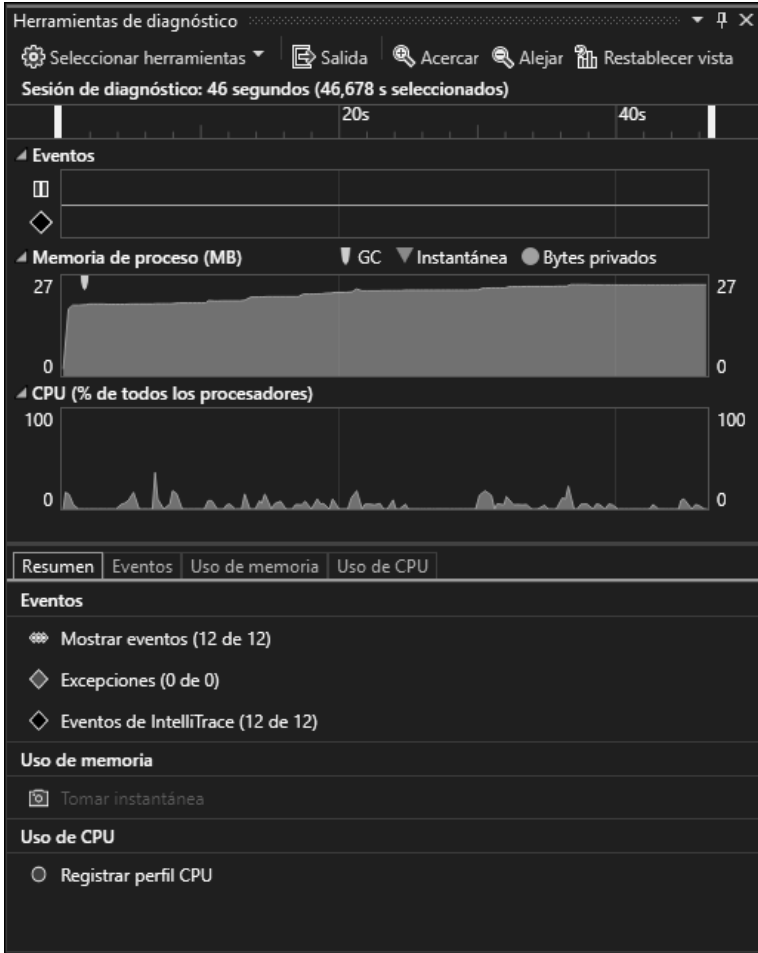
Herramientas de diagnóstico

Seleccionar herramientas ▾ Salida Acercar Alejar Restablecer vista

Sesión de diagnóstico: 46 segundos (46,678 s seleccionados)

20s 40s

Eventos

Memoria de proceso (MB) GC Instantánea Bytes privados

27 27

0 0

CPU (% de todos los procesadores)

100 100

0 0

Resumen | Eventos | Uso de memoria | Uso de CPU

Eventos

Mostrar eventos (12 de 12)

Excepciones (0 de 0)

Eventos de IntelliTrace (12 de 12)

Uso de memoria

Tomar instantánea

Uso de CPU

Registrar perfil CPU